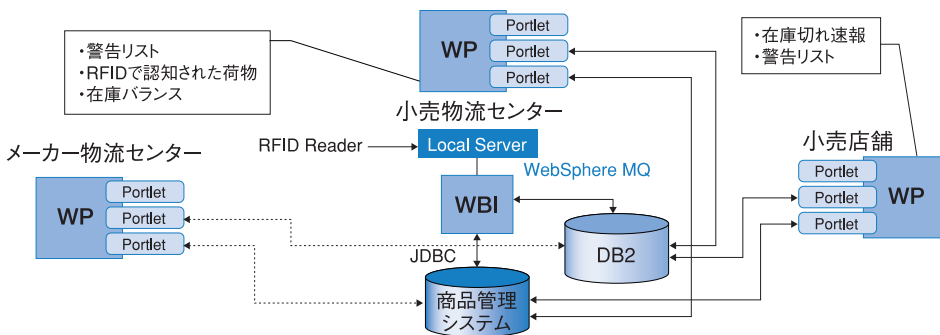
・警告リスト
・RFIDで認知された荷物
・在庫バランス

WP
Portlet
Portlet
Portlet

小売物流センター

・在庫切れ速報
・警告リスト

小売店舗

WP
Portlet
Portlet
Portlet

メーカー物流センター

WP
Portlet
Portlet
Portlet

RFID Reader
Local Server
WebSphere MQ
WBI
JDBC
DB2
商品管理システム